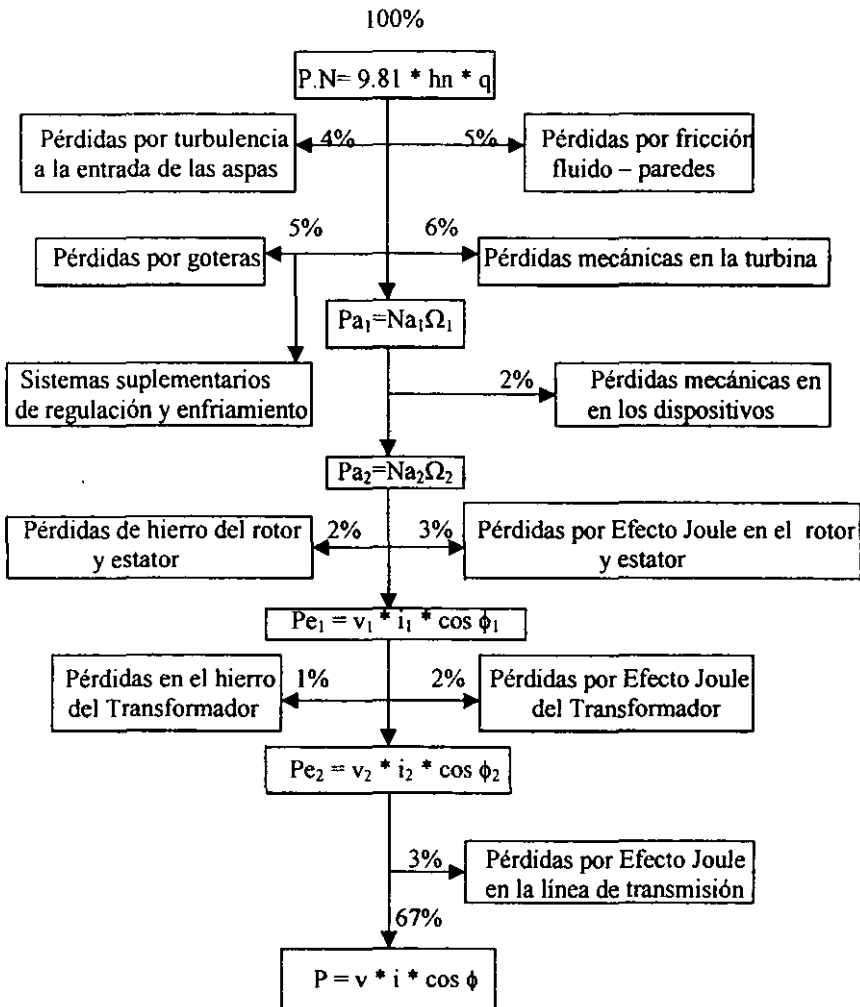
100%

P.N= 9.81 * hn * q

Pérdidas por turbulencia a la entrada de las aspas

4%

5%

Pérdidas por fricción fluido – paredes

5%

6%

Pérdidas por goteras

Pérdidas mecánicas en la turbina

$Pa_1=Na_1\Omega_1$

Sistemas suplementarios de regulación y enfriamiento

2%

Pérdidas mecánicas en en los dispositivos

$Pa_2=Na_2\Omega_2$

Pérdidas de hierro del rotor y estator

2%

3%

Pérdidas por Efecto Joule en el rotor y estator

$Pe_1 = v_1 * i_1 * \cos \phi_1$

Pérdidas en el hierro del Transformador

1%

2%

Pérdidas por Efecto Joule del Transformador

$Pe_2 = v_2 * i_2 * \cos \phi_2$

3%

Pérdidas por Efecto Joule en la línea de transmisión

67%

$P = v * i * \cos \phi$